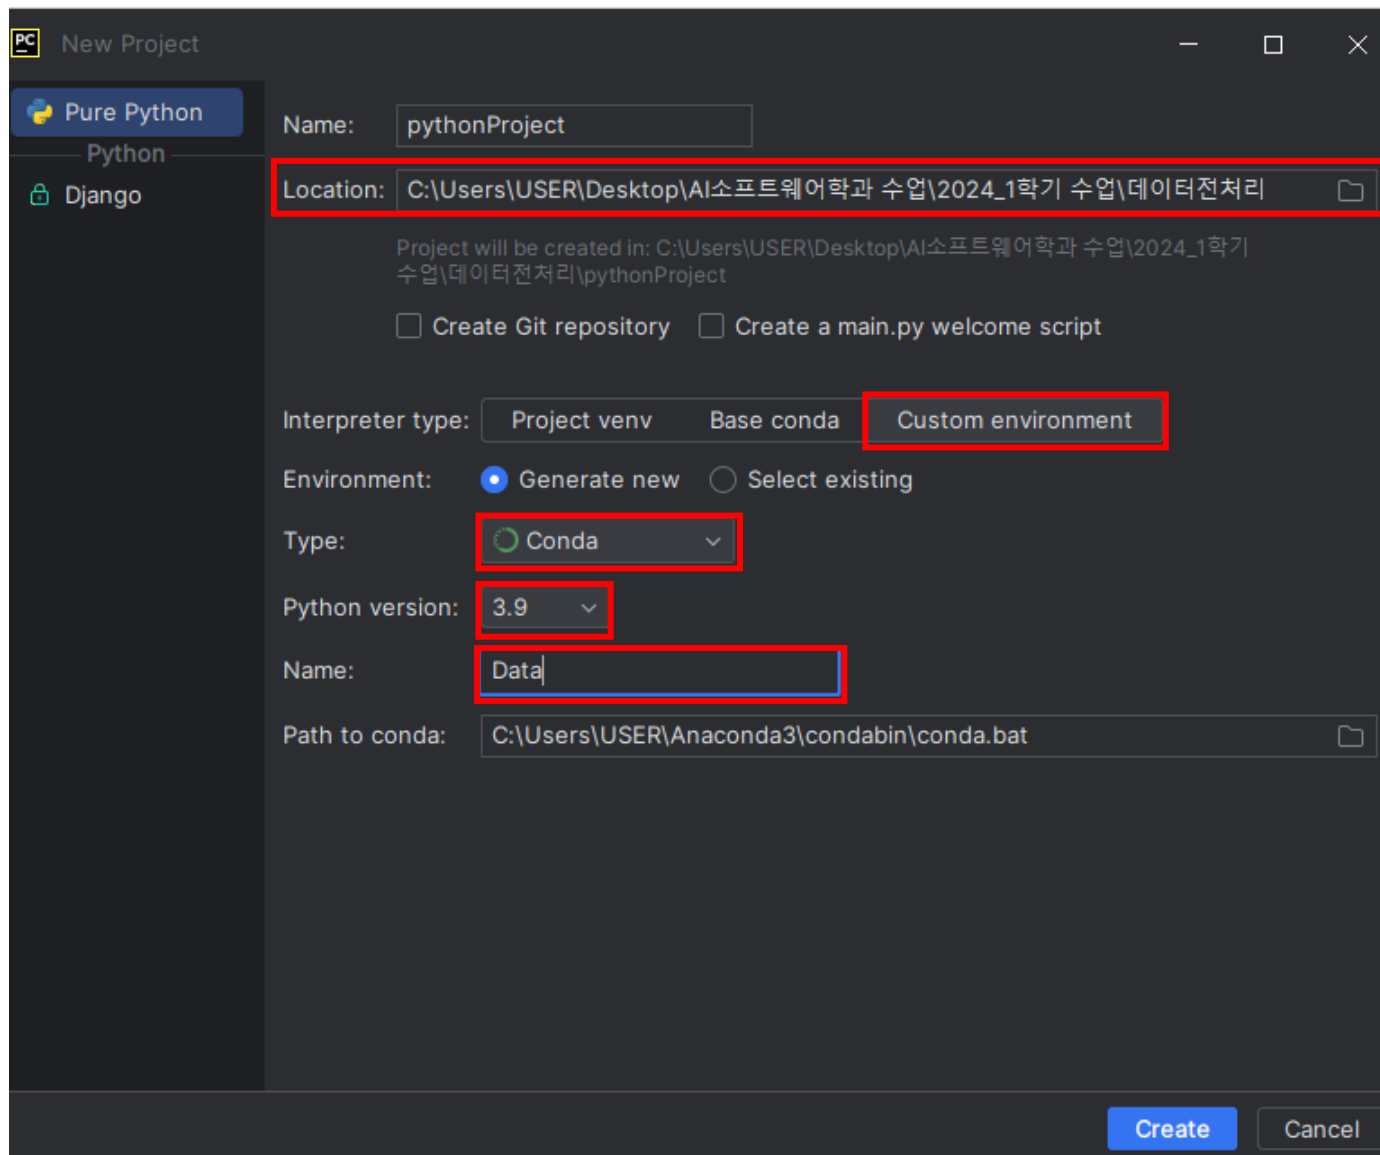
PC New Project

Pure Python

Python

Django

Name: pythonProject

Location: C:\Users\USER\Desktop\AI소프트웨어학과 수업\2024_1학기 수업\데이터전처리

Project will be created in: C:\Users\USER\Desktop\AI소프트웨어학과 수업\2024_1학기 수업\데이터전처리\pythonProject

Create Git repository

Create a main.py welcome script

Interpreter type: Project venv Base conda Custom environment

Environment: Generate new Select existing

Type: Conda

Python version: 3.9

Name: Data

Path to conda: C:\Users\USER\Anaconda3\condabin\conda.bat

Create Cancel